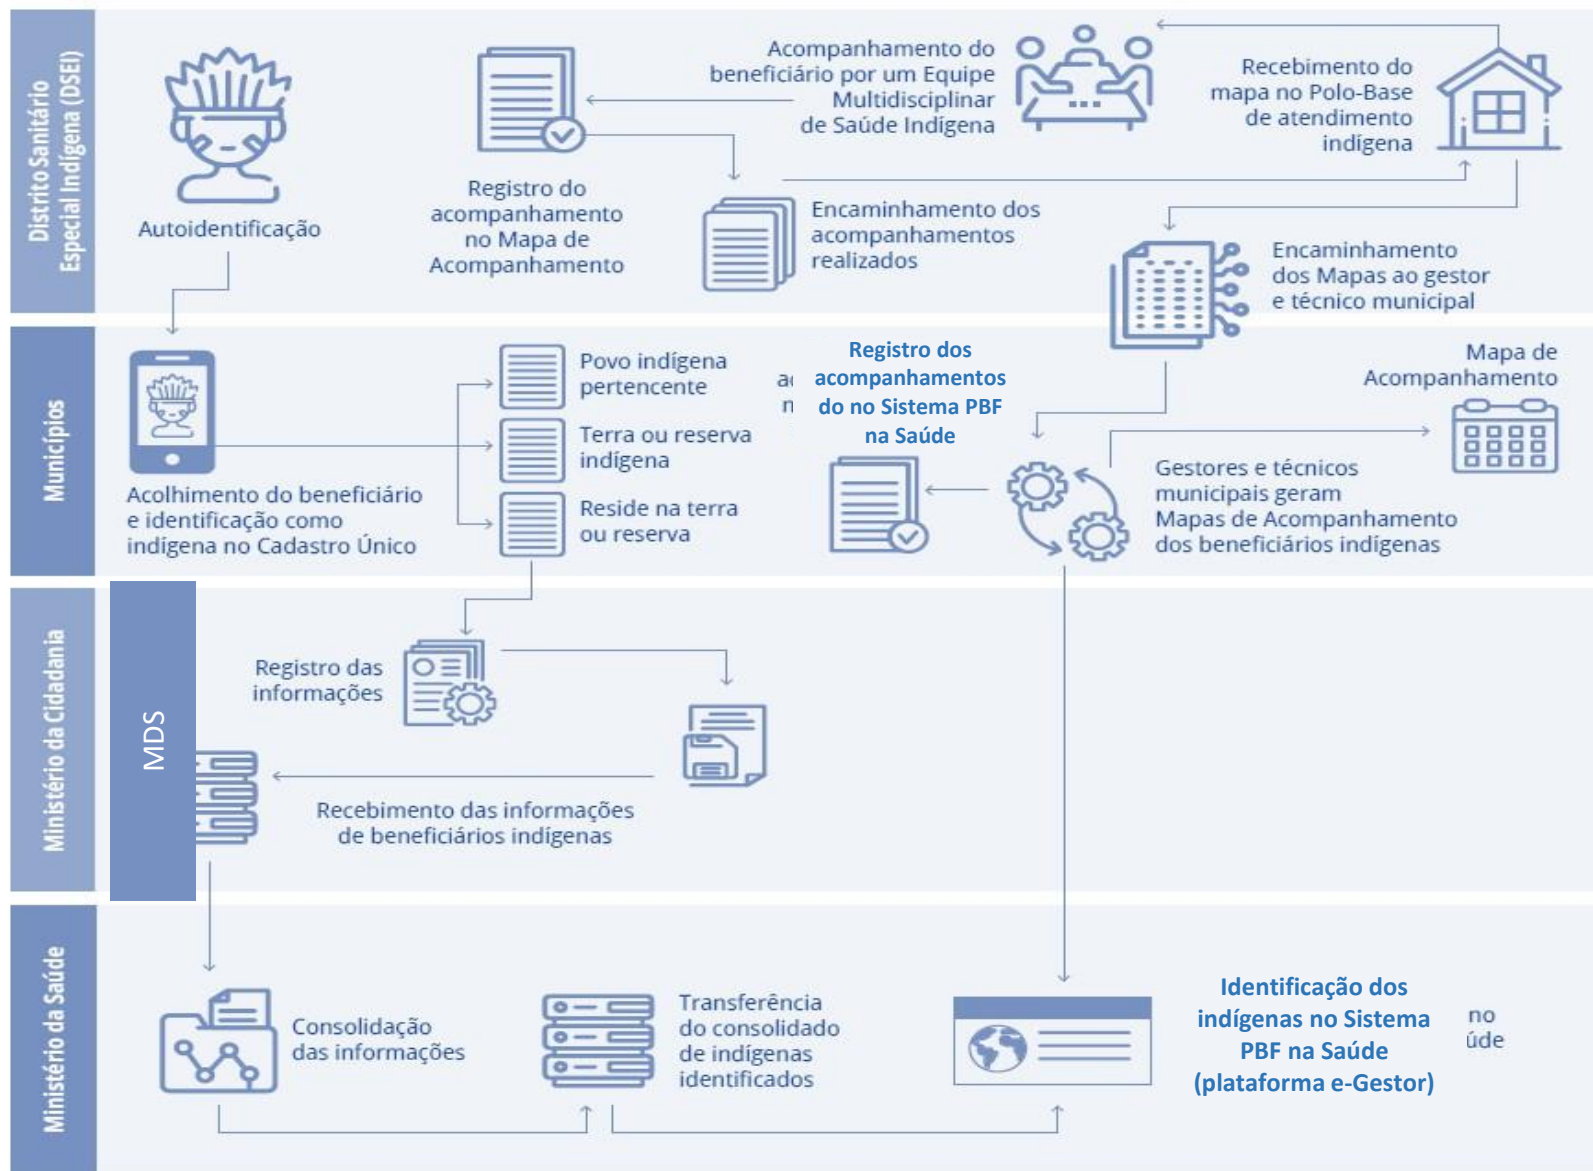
Distrito Sanitário Especial Indígena (DSEI)

Autoidentificação

Registro do acompanhamento no Mapa de Acompanhamento

Acompanhamento do beneficiário por um Equipe Multidisciplinar de Saúde Indígena

Recebimento do mapa no Polo-Base de atendimento indígena

Encaminhamento dos acompanhamentos realizados

Encaminhamento dos Mapas ao gestor e técnico municipal

Municípios

Acolhimento do beneficiário e identificação como indígena no Cadastro Único

Povo indígena pertencente

Terra ou reserva indígena

Reside na terra ou reserva

ac
n

Registro dos acompanhamentos do no Sistema PBF na Saúde

Mapa de Acompanhamento

Gestores e técnicos municipais geram Mapas de Acompanhamento dos beneficiários indígenas

Ministério da Cidadania

MDS

Registro das informações

Recebimento das informações de beneficiários indígenas

Ministério da Saúde

Consolidação das informações

Transferência do consolidado de indígenas identificados

Identificação dos indígenas no Sistema PBF na Saúde (plataforma e-Gestor)

no
úde